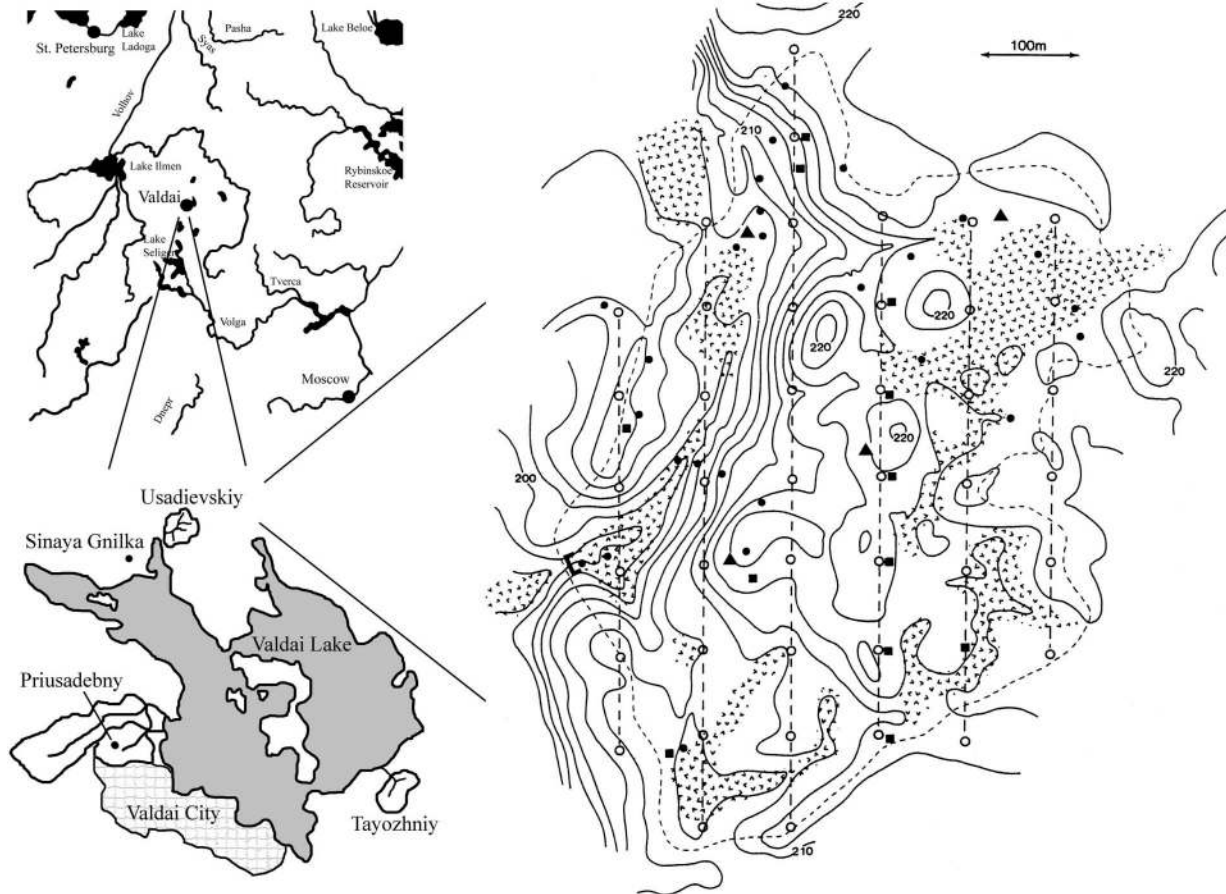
St. Petersburg
Lake Ladoga
Pasha
Syas
Lake Beloe
Volhov
Lake Ilmen
Rybinskoe Reservoir
Valdai
Lake Seliger
Tverca
Volga
Moscow
Dnepr

Usadievskiy
Sinaya Gnilka
Valdai Lake
Priusadebny
Valdai City
Tayozhniy

220
100m
210
220
220
220
220
200
210